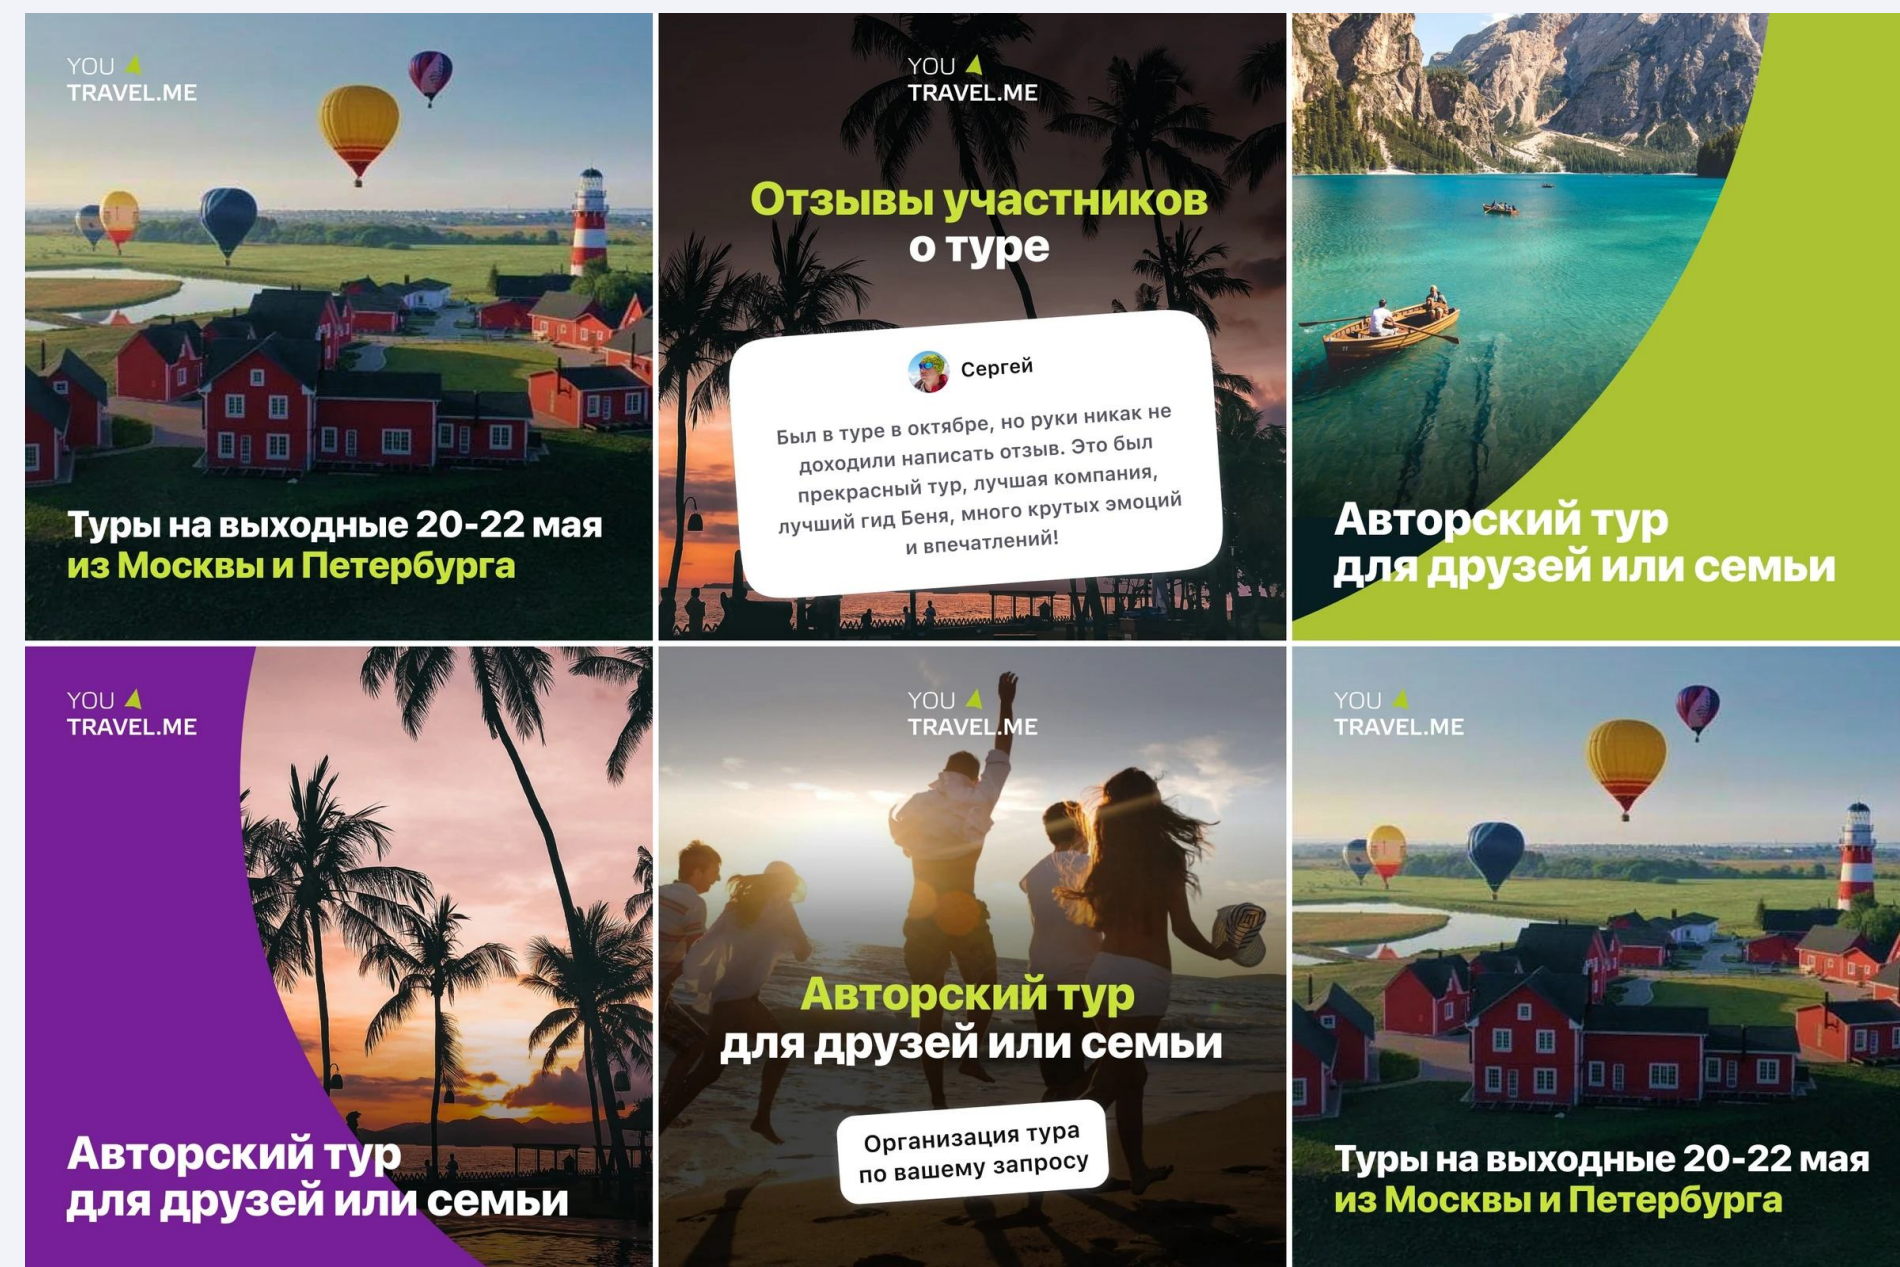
YOU
TRAVEL.ME

Туры на выходные 20-22 мая
из Москвы и Петербурга

YOU
TRAVEL.ME

Отзывы участников
о туре

Сергей

Был в туре в октябре, но руки никак не доходили написать отзыв. Это был прекрасный тур, лучшая компания, лучший гид Беня, много крутых эмоций и впечатлений!

Авторский тур
для друзей или семьи

YOU
TRAVEL.ME

Авторский тур
для друзей или семьи

YOU
TRAVEL.ME

Авторский тур
для друзей или семьи

Организация тура
по вашему запросу

YOU
TRAVEL.ME

Туры на выходные 20-22 мая
из Москвы и Петербурга